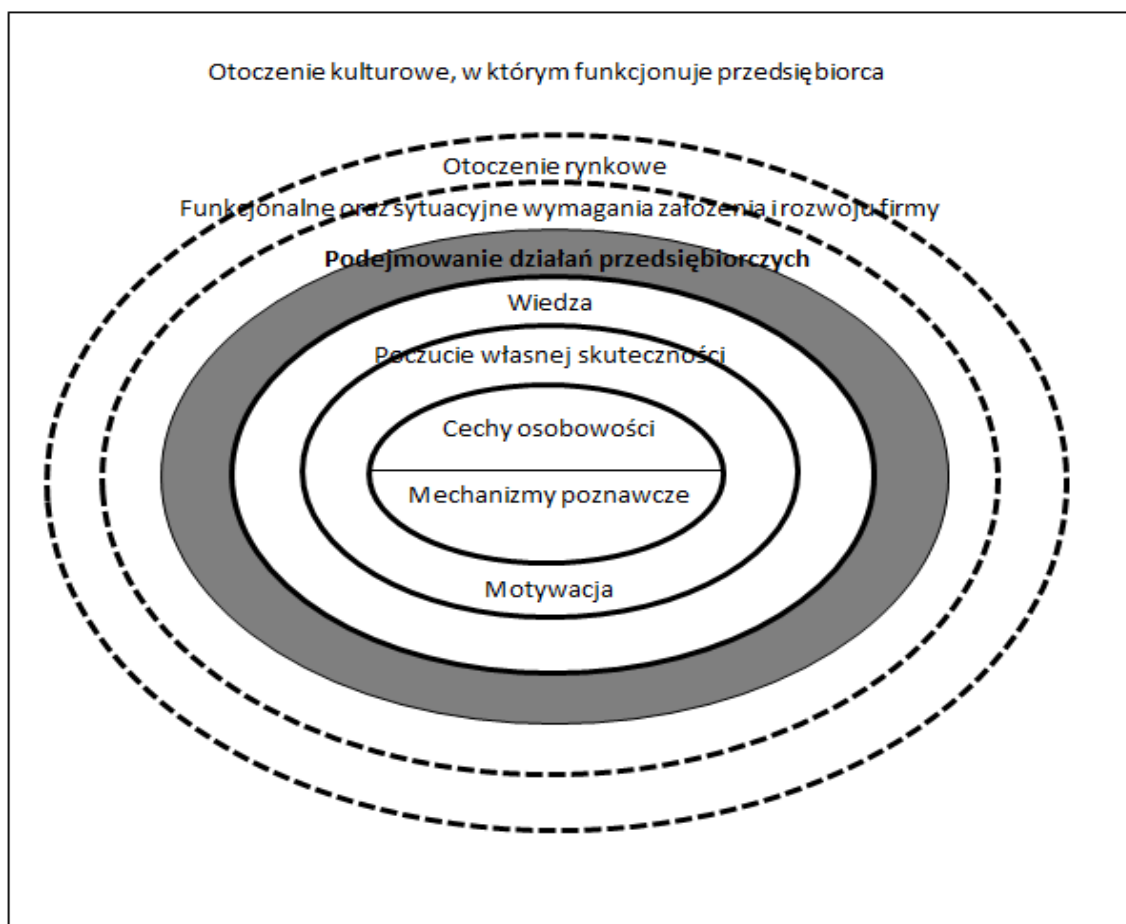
Otoczenie kulturowe, w którym funkcjonuje przedsiębiorca

Otoczenie rynkowe

Funkcjonalne oraz sytuacyjne wymagania założenia i rozwoju firmy

**Podejmowanie działań przedsiębiorczych**

Wiedza

Poczucie własnej skuteczności

Cechy osobowości

Mechanizmy poznawcze

Motywacja